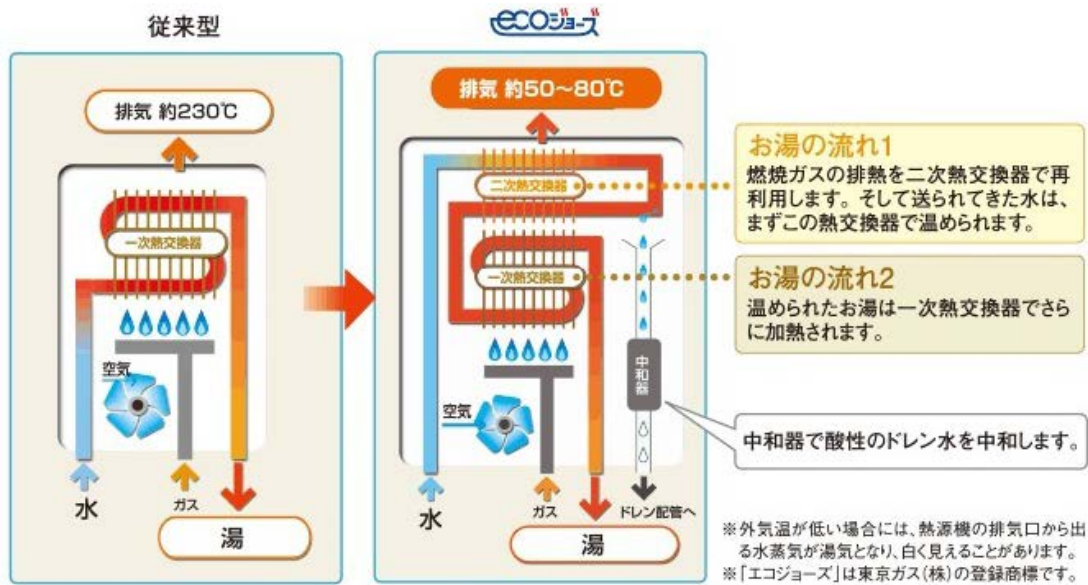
従来型

排気 約230℃

一次熱交換器

空気

水

ガス

湯

ecoジョーズ

排気 約50~80℃

二次熱交換器

一次熱交換器

中和器

空気

水

ガス

ドレン配管へ

湯

お湯の流れ1
燃焼ガスの排熱を二次熱交換器で再利用します。そして送られてきた水は、まずこの熱交換器で温められます。

お湯の流れ2
温められたお湯は一次熱交換器でさらに加熱されます。

中和器で酸性のドレン水を中和します。

※外気温が低い場合には、熱源機の排気口から出る水蒸気が湯気となり、白く見えることがあります。
※「エコジョーズ」は東京ガス(株)の登録商標です。